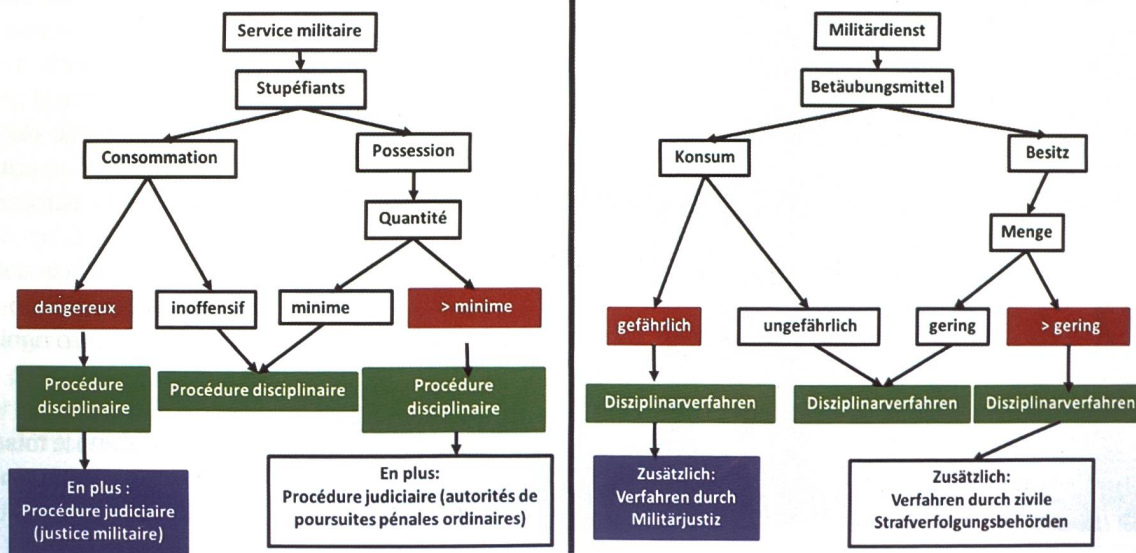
Service militaire

Stupéfiants

Consommation

Possession

Quantité

dangereux

inoffensif

minime

> minime

Procédure disciplinaire

Procédure disciplinaire

Procédure disciplinaire

En plus : Procédure judiciaire (justice militaire)

En plus: Procédure judiciaire (autorités de poursuites pénales ordinaires)

Militärdienst

Betäubungsmittel

Konsum

Besitz

Menge

gefährlich

ungefährlich

gering

> gering

Disziplinarverfahren

Disziplinarverfahren

Disziplinarverfahren

Zusätzlich: Verfahren durch Militärjustiz

Zusätzlich: Verfahren durch zivile Strafverfolgungsbehörden